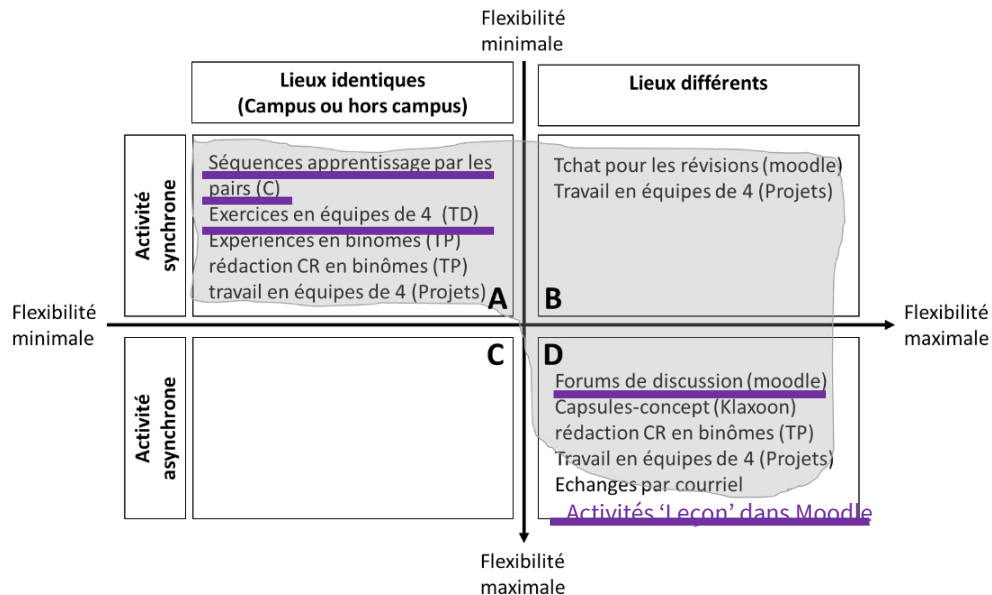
Flexibilité minimale

Lieux identiques (Campus ou hors campus)

Lieux différents

Activité synchrone

Séquences apprentissage par les pairs (C)
Exercices en équipes de 4 (TD)
Expériences en binômes (TP)
rédaction CR en binômes (TP)
travail en équipes de 4 (Projets)

A

Tchat pour les révisions (moodle)
Travail en équipes de 4 (Projets)

B

Flexibilité minimale

Flexibilité maximale

Activité asynchrone

C

D

Forums de discussion (moodle)
Capsules-concept (Klaxoon)
rédaction CR en binômes (TP)
Travail en équipes de 4 (Projets)
Echanges par courriel
Activités 'Leçon' dans Moodle

Flexibilité maximale